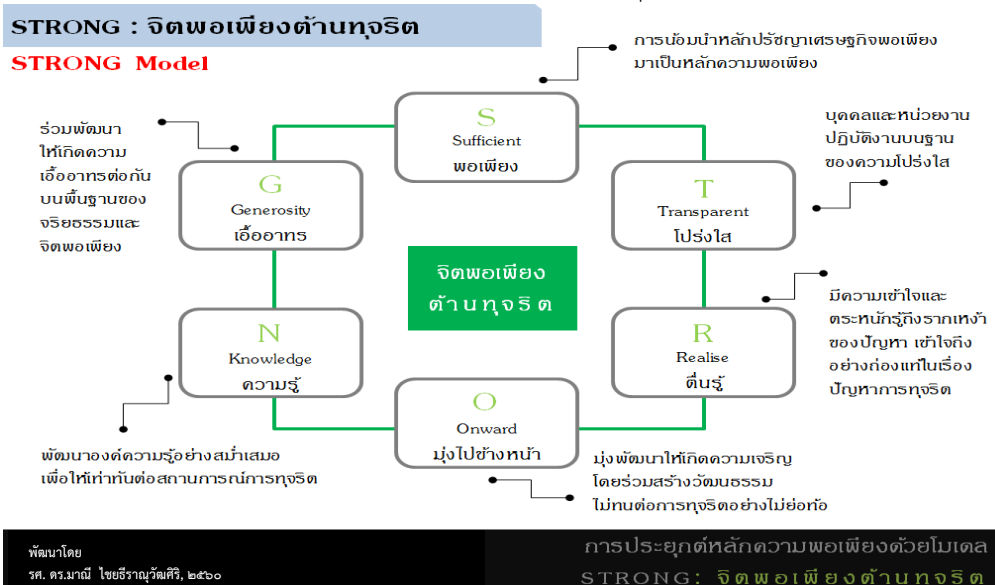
STRONG : จิตพอเพียงต้านทุจริต

STRONG Model

การน้อมนำหลักปรัชญาเศรษฐกิจพอเพียงมาเป็นหลักความพอเพียง

S
Sufficient
พอเพียง

บุคคลและหน่วยงานปฏิบัติงานบนฐานของความโปร่งใส

T
Transparent
โปร่งใส

ร่วมพัฒนาให้เกิดความเอื้ออาทรต่อกันบนพื้นฐานของจริยธรรมและจิตพอเพียง

G
Generosity
เอื้ออาทร

จิตพอเพียงต้านทุจริต

มีความเข้าใจและตระหนักรู้ถึงรากเหง้าของปัญหา เข้าใจถึงอย่างถ่องแท้ในเรื่องปัญหาการทุจริต

R
Realise
ตื่นรู้

N
Knowledge
ความรู้

O
Onward
มุ่งไปข้างหน้า

พัฒนาองค์ความรู้อย่างสม่ำเสมอเพื่อให้เท่าทันต่อสถานการณ์การทุจริต

มุ่งพัฒนาให้เกิดความเจริญโดยร่วมสร้างวัฒนธรรมไม่ทนต่อการทุจริตอย่างไม่ย่อท้อ

พัฒนาโดย
รศ. ดร.มาณี ไชยธีรานุวัฒศิริ, ๒๕๖๐

การประยุกต์หลักความพอเพียงด้วยโมเดล
STRONG: จิตพอเพียงต้านทุจริต